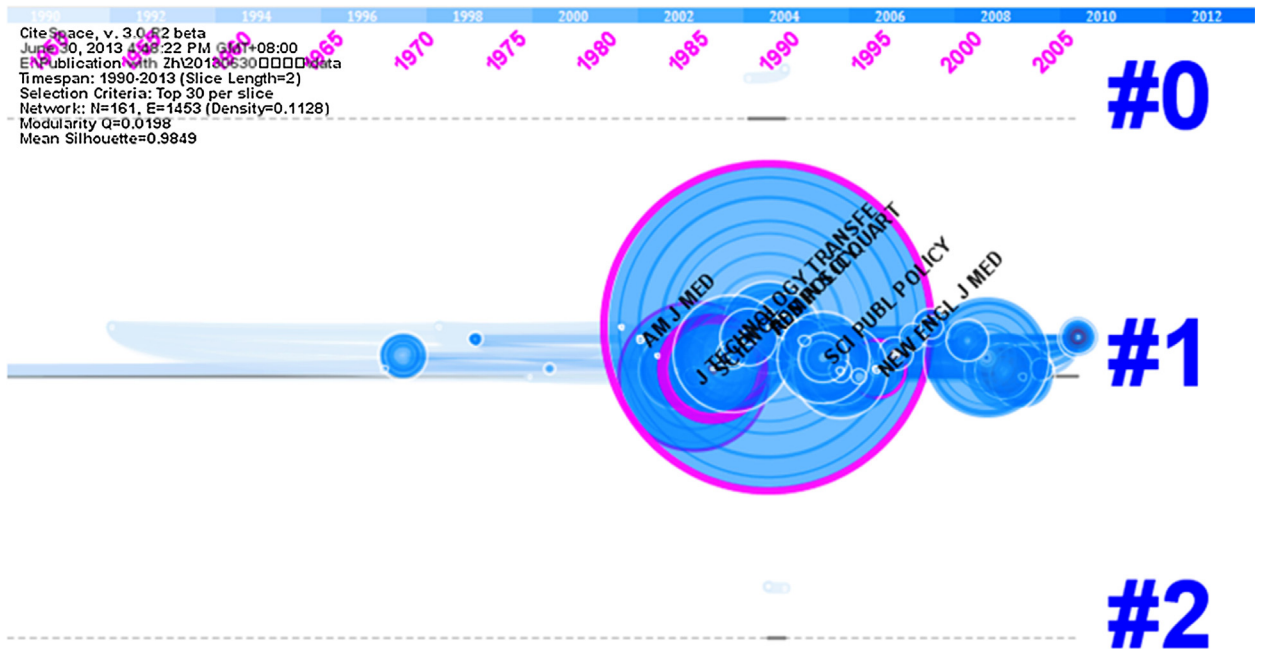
1990 1992 1994 1996 1998 2000 2002 2004 2006 2008 2010 2012

CiteSpace, v. 3.0.R2 beta
June 30, 2013 4:08:22 PM GMT+08:00
E:\Publication with Zh\20130630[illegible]\data
Timespan: 1990-2013 (Slice Length=2)
Selection Criteria: Top 30 per slice
Network: N=161, E=1453 (Density=0.1128)
Modularity Q=0.0198
Mean Silhouette=0.9849

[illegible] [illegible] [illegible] 1965 1970 1975 1980 1985 1990 1995 2000 2005

#0

AM J MED
J TECHNOLOGY TRANSFE
SCIENCE
RES POLICY
ECON J
Q J ECON
SCI PUBL POLICY
NEW ENGL J MED

#1

#2